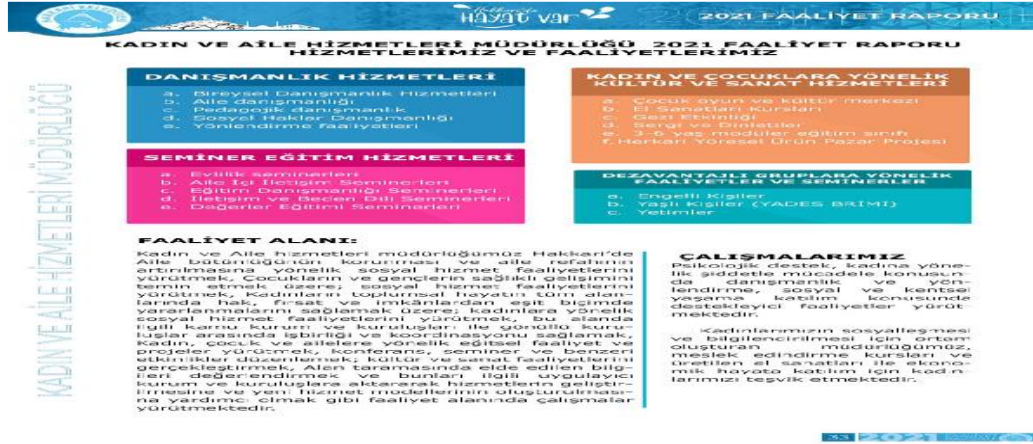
Hakkari'de Hayat var

2021 FAALİYET RAPORU

KADIN VE AİLE HİZMETLERİ MÜDÜRLÜĞÜ 2021 FAALİYET RAPORU
HİZMETLERİMİZ VE FAALİYETLERİMİZ

KADIN VE AİLE HİZMETLERİ MÜDÜRLÜĞÜ

DANIŞMANLIK HİZMETLERİ
a. Bireysel Danışmanlık Hizmetleri
b. Aile danışmanlığı
c. Pedagojik danışmanlık
d. Sosyal Haklar Danışmanlığı
e. Yönlendirme faaliyetleri

KADIN VE ÇOCUKLARA YÖNELİK KÜLTÜR VE SANAT HİZMETLERİ
a. Çocuk oyun ve kültür merkezi
b. El Sanatları Kursları
c. Gezi Etkinliği
d. Sergi ve Dinletiler
e. 3-6 yaş modüler eğitim sınıfı
f. Herkari Yöresel Ürün Pazar Projesi

SEMİNER EĞİTİM HİZMETLERİ
a. Evlilik seminerleri
b. Aile İçi İletişim Seminerleri
c. Eğitim Danışmanlığı Seminerleri
d. İletişim ve Beden Dili Seminerleri
e. Değerler Eğitimi Seminerleri

DEZAVANTAJLI GRUPLARA YÖNELİK FAALİYETLER VE SEMİNERLER
a. Engelli Kişiler
b. Yaşlı Kişiler (YADES BRİMİ)
c. Yetimler

FAALİYET ALANI:
Kadın ve Aile hizmetleri müdürlüğümüz Hakkari'de Aile bütünlüğünün korunması ve aile refahının artırılmasına yönelik sosyal hizmet faaliyetlerini yürütmek, Çocukların ve gençlerin sağlıklı gelişimini temin etmek üzere; sosyal hizmet faaliyetlerini yürütmek, Kadınların toplumsal hayatın tüm alanlarında hak, fırsat ve imkânlardan eşit biçimde yararlanmalarını sağlamak üzere; kadınlara yönelik sosyal hizmet faaliyetlerini yürütmek, bu alanda ilgili kamu kurum ve kuruluşları ile gönüllü kuruluşlar arasında işbirliği ve koordinasyonu sağlamak, Kadın, çocuk ve ailelere yönelik eğitsel faaliyet ve projeler yürütmek, konferans, seminer ve benzeri etkinlikler düzenlemek, kültür ve sanat faaliyetlerini gerçekleştirmek, Alan taramasında elde edilen bilgileri değerlendirmek ve bunları ilgili diğer kamu kurum ve kuruluşlara aktararak hizmetlerin geliştirilmesine ve yeni hizmet modellerinin oluşturulmasına yardımcı olmak gibi faaliyet alanında çalışmalar yürütmektedir.

ÇALIŞMALARIMIZ
Psikolojik destek, kadına yönelik şiddetle mücadele konusunda danışmanlık ve yönlendirme, sosyal ve kentsel yaşama katılım konusunda destekleyici faaliyetler yürütmektedir.

Kadınlarımızın sosyalleşmesi ve bilgilenciriImesi için ortam oluşturan müdürlüğümüz, meslek edindirme kursları ve ürettiklen el sanatları ile ekonomik hayata katılım için kadınlarımızı teşvik etmektedir.

33 2021